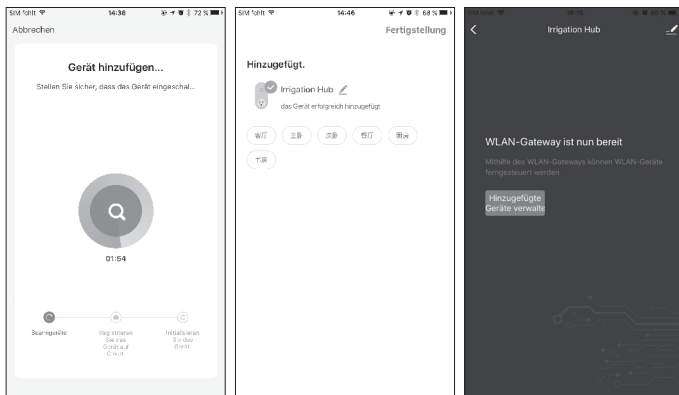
SIM fehlt 14:36 72 %

Abbrechen

Gerät hinzufügen...

Stellen Sie sicher, dass das Gerät eingeschal...

01:54

Scanngeräte

Reg istrieren Sie das Gerät auf C oud

Initialisieren Sie das Gerät

SIM fehlt 14:46 68 %

Fertigstellung

Hinzugefügt.

Irrigation Hub

das Gerät erfolgreich hinzugefügt

客厅

主卧

次卧

餐厅

厨房

书房

SIM fehlt 14:46

Irrigation Hub

WLAN-Gateway ist nun bereit

Mithilfe des WLAN-Gateways können WLAN-Geräte ferngesteuert werden

Hinzugefügte Geräte verwalte